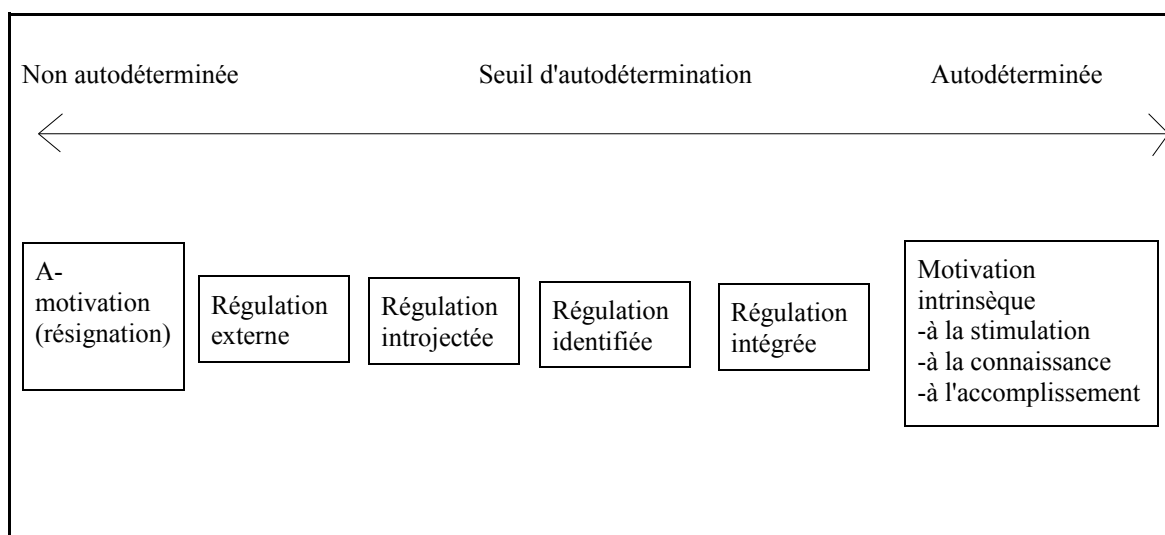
Non autodéterminée Seuil d'autodétermination Autodéterminée

A-motivation (résignation)

Régulation externe

Régulation introjectée

Régulation identifiée

Régulation intégrée

Motivation intrinsèque
-à la stimulation
-à la connaissance
-à l'accomplissement